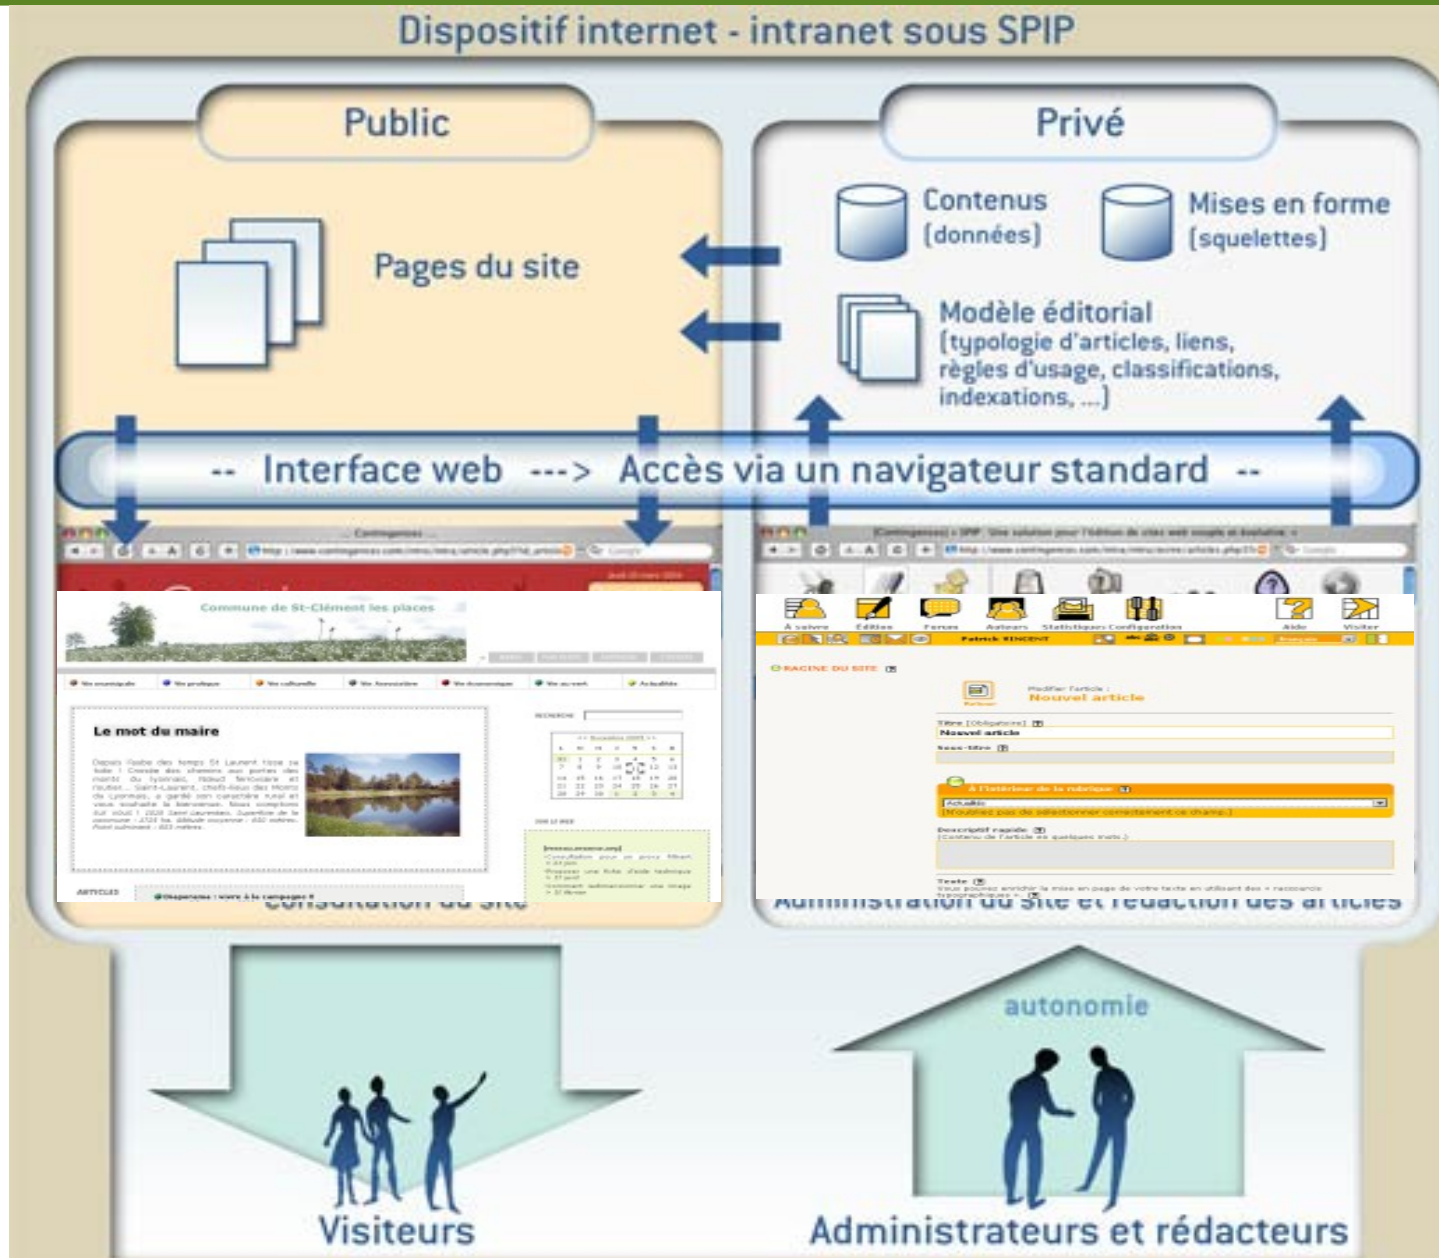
Dispositif internet - intranet sous SPIP

Public

Privé

Pages du site

Contenus (données)

Mises en forme (squelettes)

Modèle éditorial (typologie d'articles, liens, règles d'usage, classifications, indexations, ...)

-- Interface web ---> Accès via un navigateur standard --

Commune de St-Clément les places

Le mot du maire

À suivre Édition Forum Auteurs Statistiques Configuration Aide Visiter

Patrick VINCENT

RACINE DU SITE

Modifier l'article :
Nouvel article

Titre [Obligatoire]
Nouvel article
Sous-titre

À l'intérieur de la rubrique
Actualité
[N'oubliez pas de sélectionner correctement ce champ.]

Descriptif rapide
Texte

Consultation du site

Administration du site et rédaction des articles

autonomie

Visiteurs

Administrateurs et rédacteurs